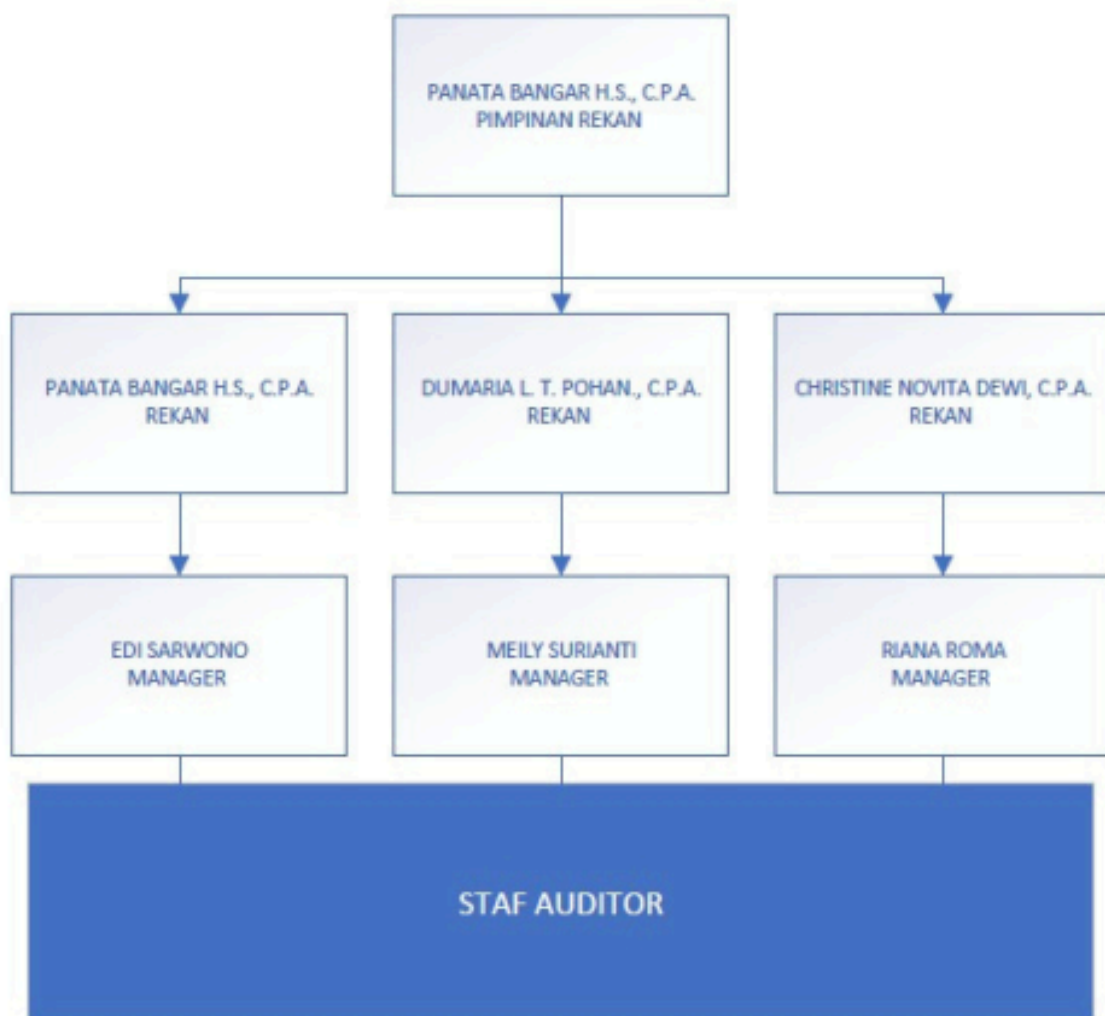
PANATA BANGAR H.S., C.P.A.
PIMPINAN REKAN

PANATA BANGAR H.S., C.P.A.
REKAN

DUMARIA L. T. POHAN., C.P.A.
REKAN

CHRISTINE NOVITA DEWI, C.P.A.
REKAN

EDI SARWONO
MANAGER

MEILY SURIANTI
MANAGER

RIANA ROMA
MANAGER

STAF AUDITOR